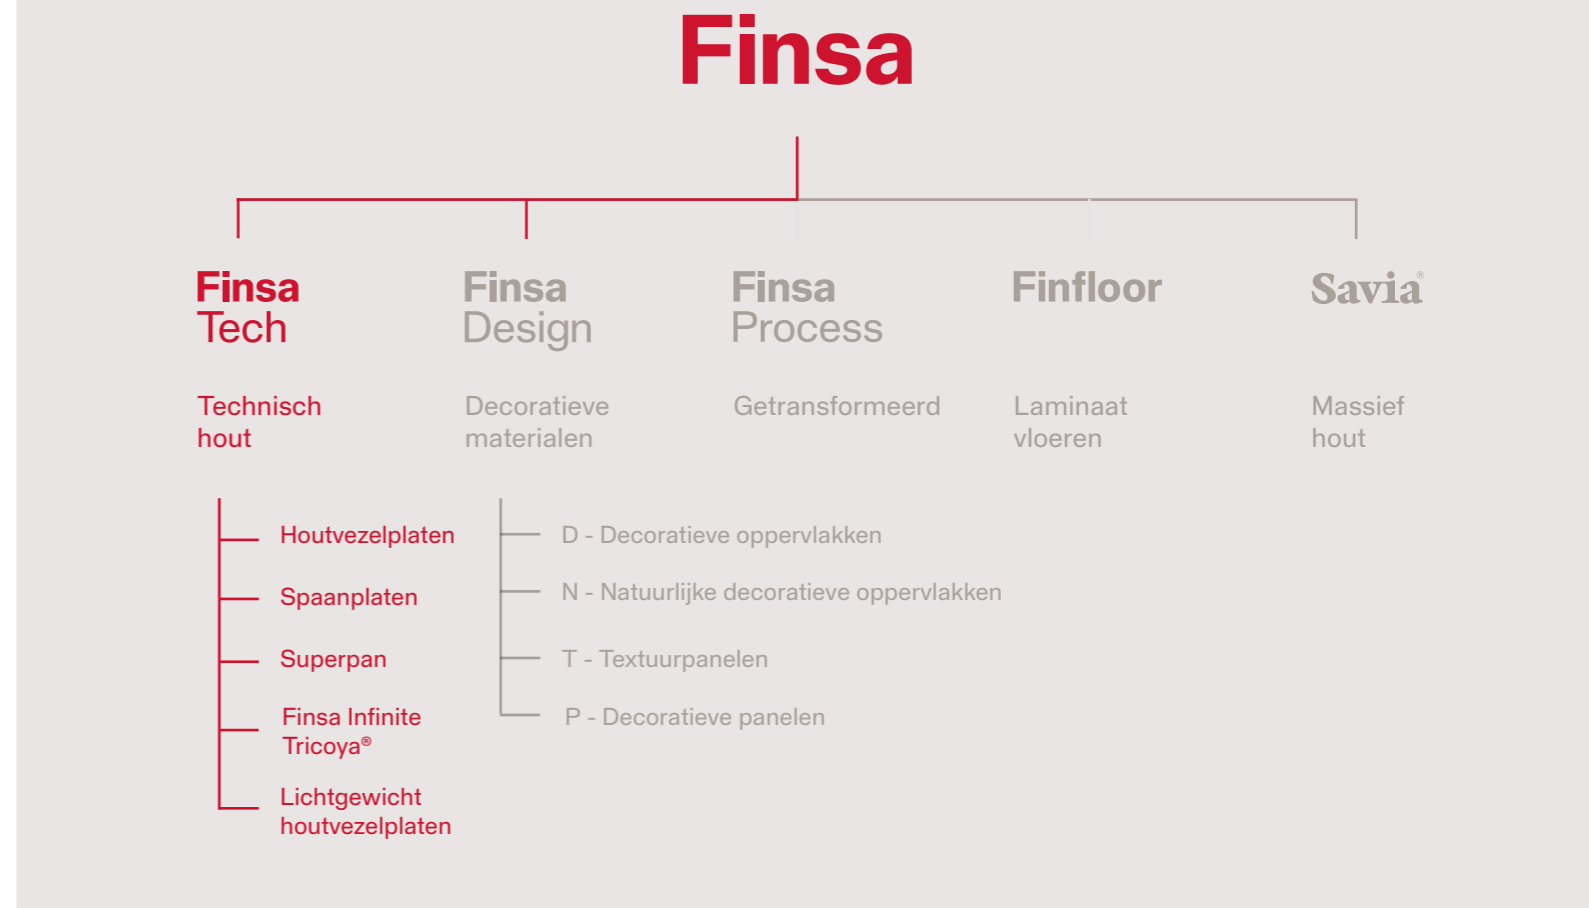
Finsa

Finsa Tech

Technisch hout

Houtvezelplaten

Spaanplaten

Superpan

Finsa Infinite Tricoya®

Lichtgewicht houtvezelplaten

Finsa Design

Decoratieve materialen

D - Decoratieve oppervlakken

N - Natuurlijke decoratieve oppervlakken

T - Textuurpanelen

P - Decoratieve panelen

Finsa Process

Getransformeerd

Finfloor

Laminaat vloeren

Savia®

Massief hout